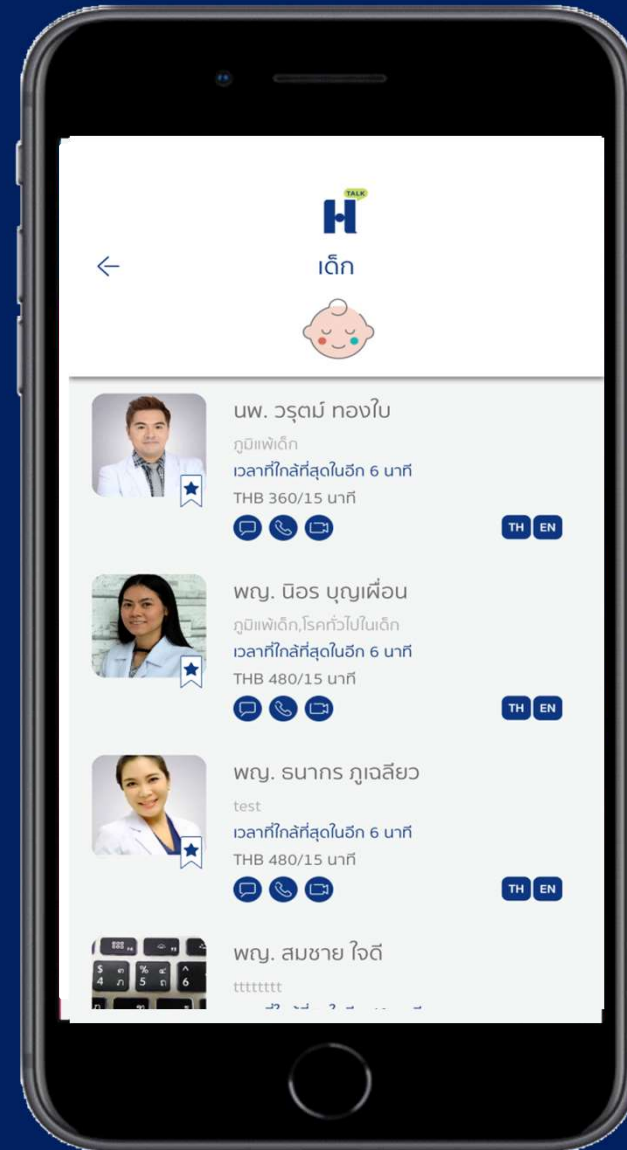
H TALK

เด็ก

นพ. วรุตม์ ทองใบ
ภูมิแพ้เด็ก
เวลาที่ใกล้ที่สุดในอีก 6 นาที
THB 360/15 นาที
TH EN

พญ. นิอร บุญเผื่อน
ภูมิแพ้เด็ก,โรคทั่วไปในเด็ก
เวลาที่ใกล้ที่สุดในอีก 6 นาที
THB 480/15 นาที
TH EN

พญ. ธนากร ภูเฉลียว
test
เวลาที่ใกล้ที่สุดในอีก 6 นาที
THB 480/15 นาที
TH EN

พญ. สมชาย ใจดี
tttttttt
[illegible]